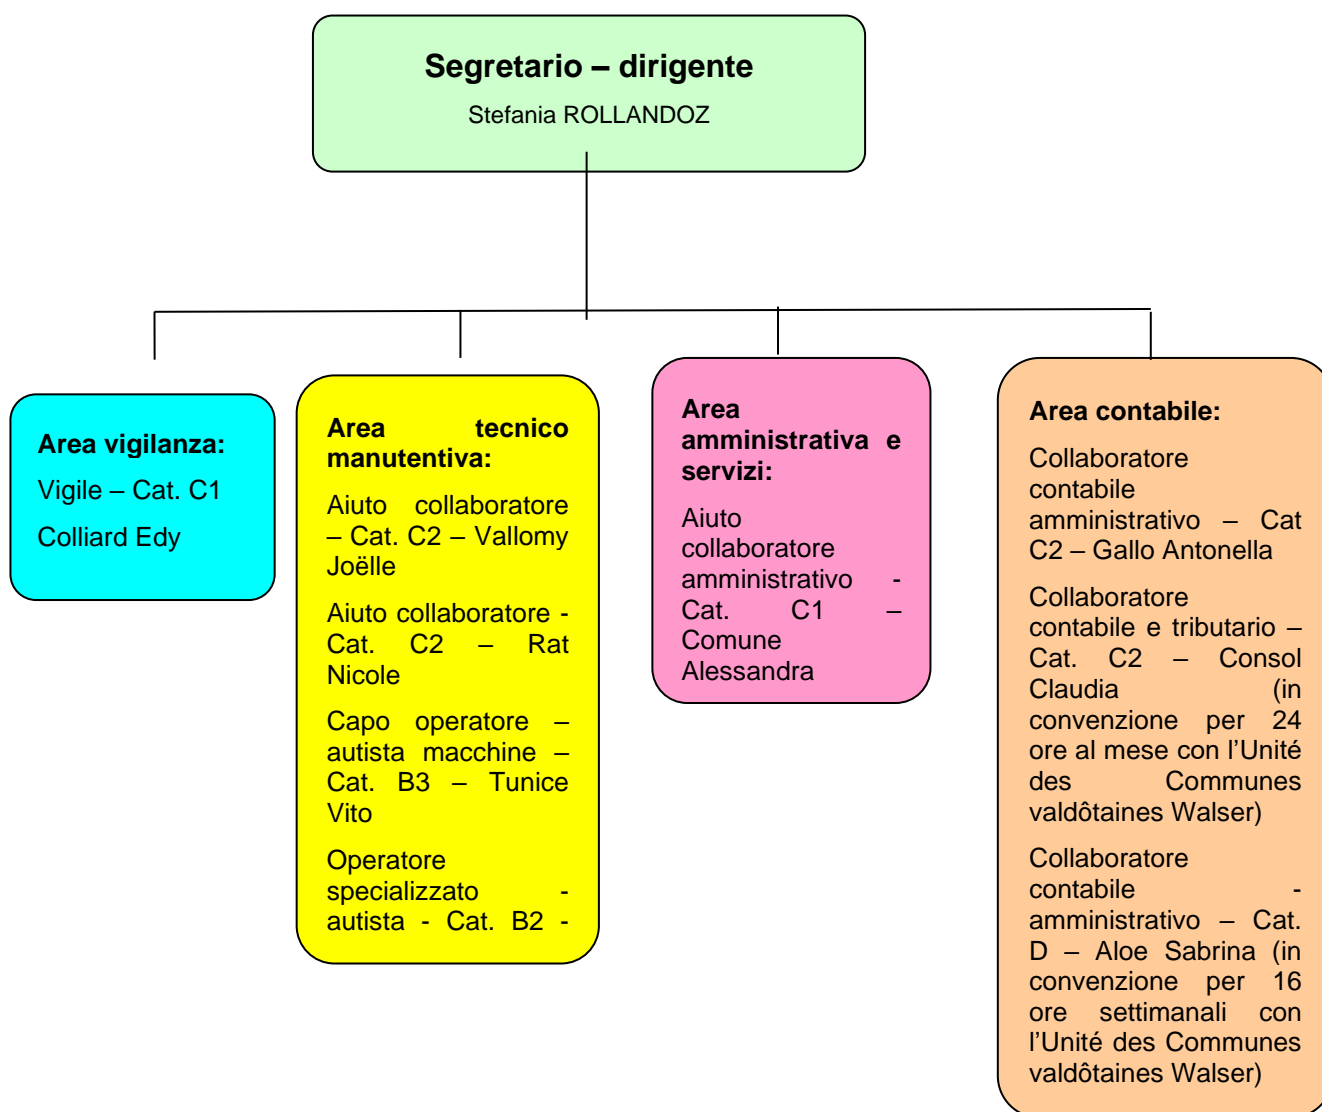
Segretario – dirigente

Stefania ROLLANDOZ

Area vigilanza:

Vigile – Cat. C1

Colliard Edy

Area tecnico manutentiva:

Aiuto collaboratore – Cat. C2 – Vallomy Joëlle

Aiuto collaboratore - Cat. C2 – Rat Nicole

Capo operatore – autista macchine – Cat. B3 – Tunice Vito

Operatore specializzato - autista - Cat. B2 -

Area amministrativa e servizi:

Aiuto collaboratore amministrativo - Cat. C1 – Comune Alessandra

Area contabile:

Collaboratore contabile amministrativo – Cat C2 – Gallo Antonella

Collaboratore contabile e tributario – Cat. C2 – Consol Claudia (in convenzione per 24 ore al mese con l'Unité des Communes valdôtaines Walser)

Collaboratore contabile - amministrativo – Cat. D – Aloe Sabrina (in convenzione per 16 ore settimanali con l'Unité des Communes valdôtaines Walser)